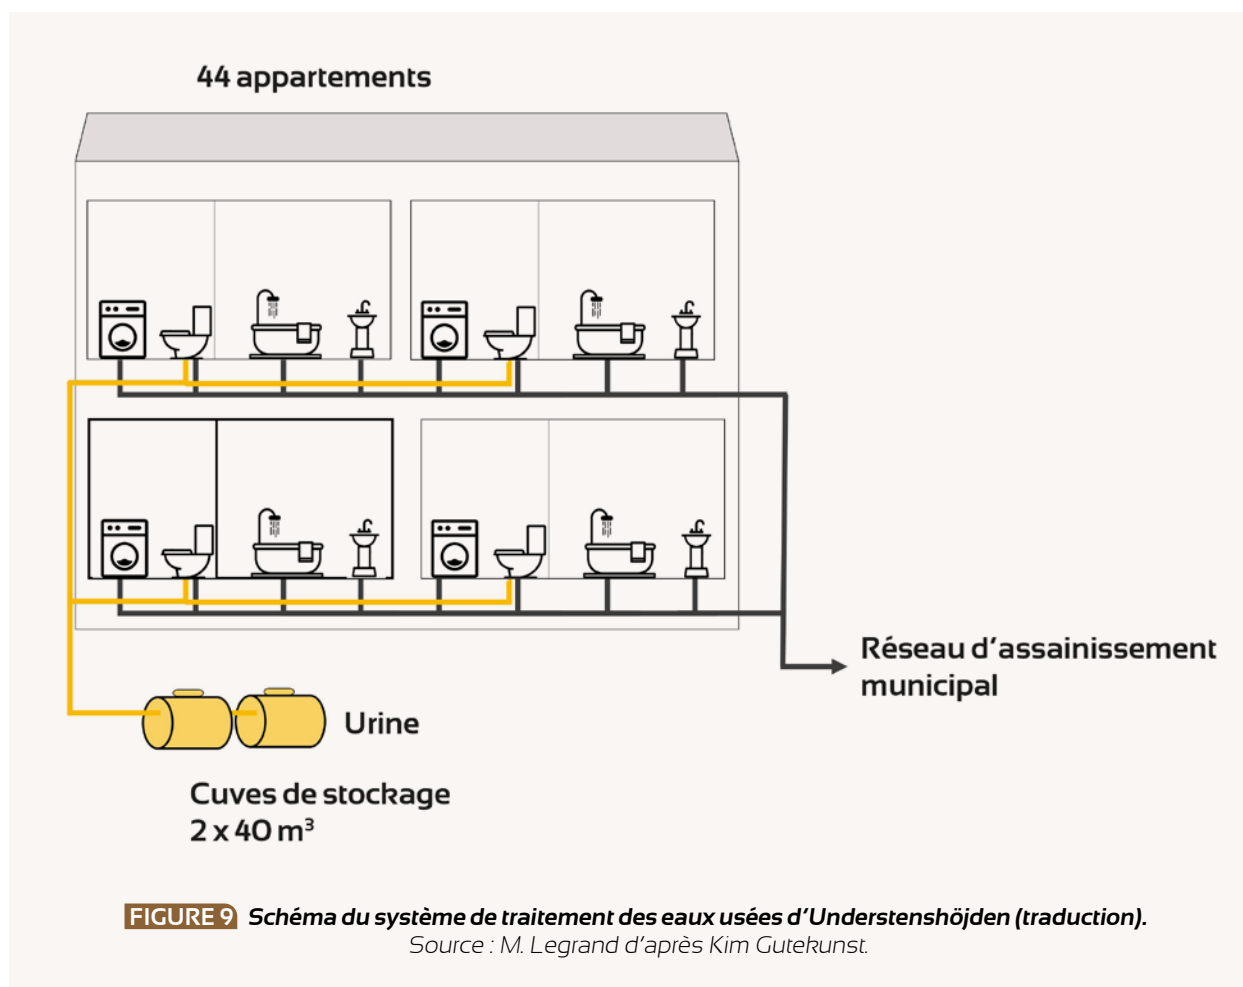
44 appartements

Réseau d'assainissement municipal

Urine

Cuves de stockage
2 x 40 m$^3$

FIGURE 9 Schéma du système de traitement des eaux usées d'Understenshöjden (traduction).
Source : M. Legrand d'après Kim Gutekunst.